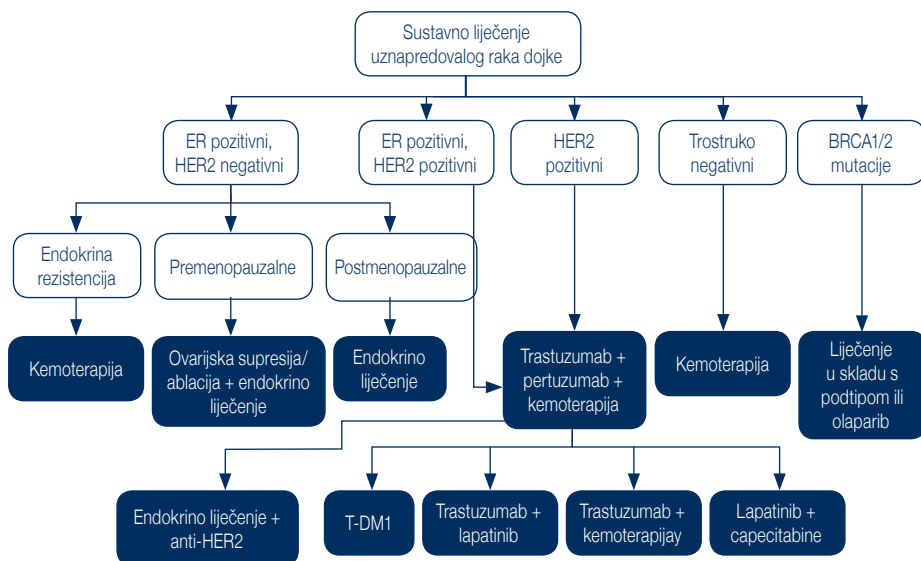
Sustavno liječenje uznapredovalog raka dojke

ER pozitivni, HER2 negativni

ER pozitivni, HER2 pozitivni

HER2 pozitivni

Trostruko negativni

BRCA1/2 mutacije

Endokrina rezistencija

Premenopauzalne

Postmenopauzalne

Kemoterapija

Ovarijska supresija/ ablacija + endokrino liječenje

Endokrino liječenje

Trastuzumab + pertuzumab + kemoterapija

Kemoterapija

Liječenje u skladu s podtipom ili olaparib

Endokrino liječenje + anti-HER2

T-DM1

Trastuzumab + lapatinib

Trastuzumab + kemoterapijay

Lapatinib + capecitabine